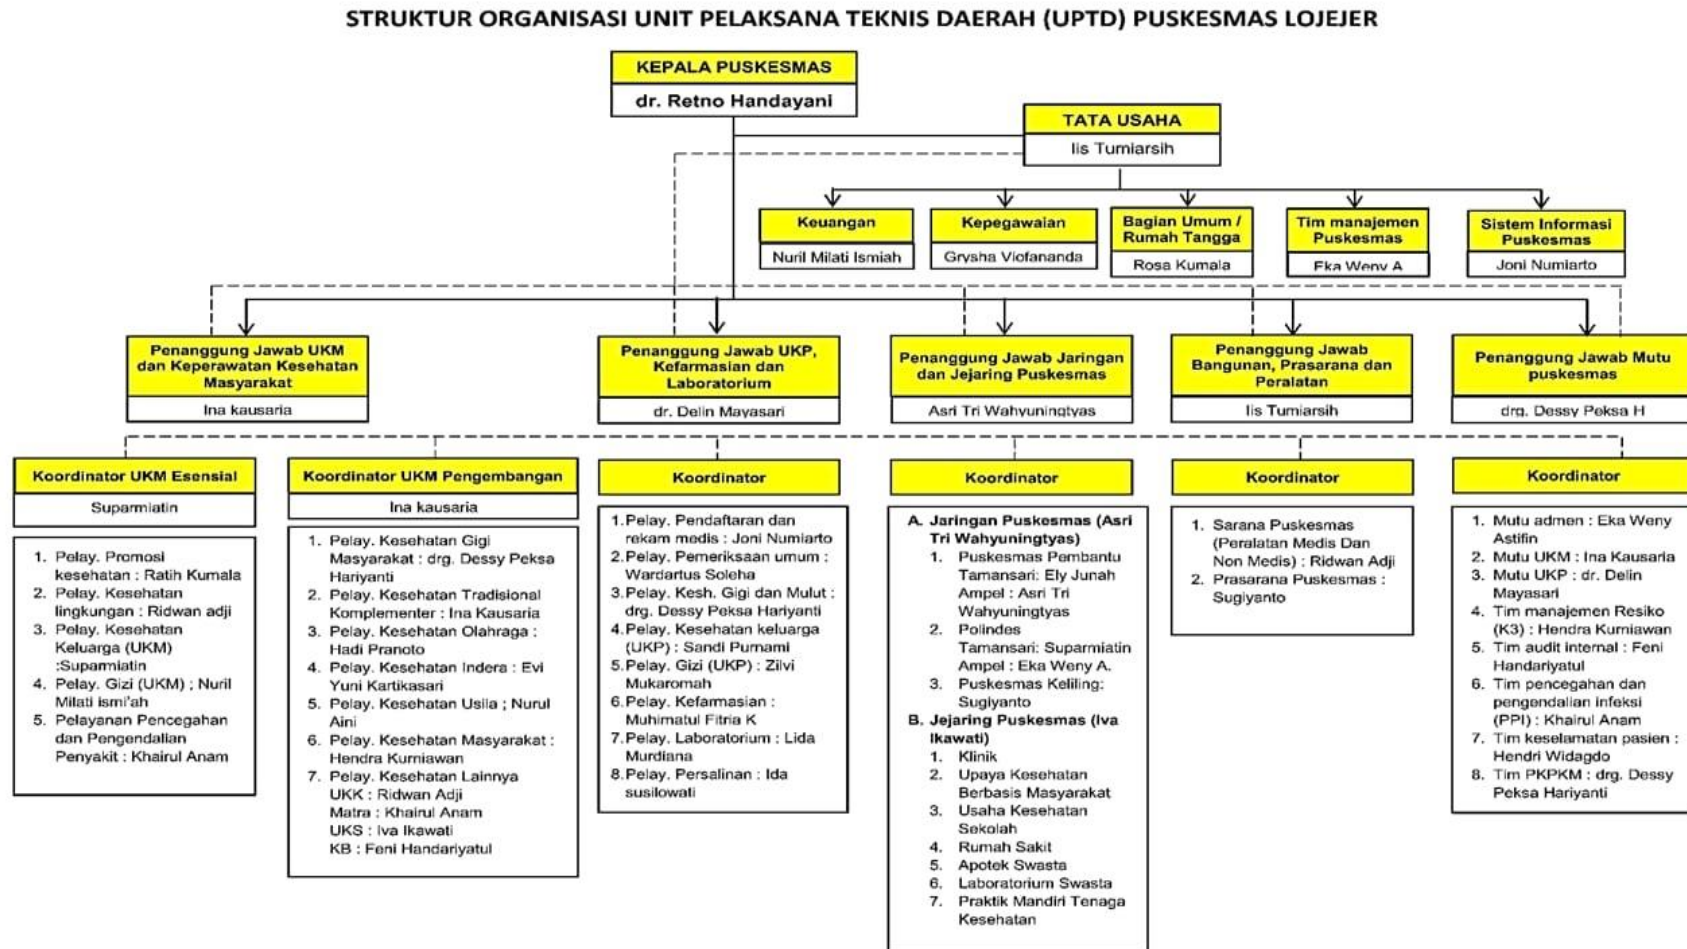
STRUKTUR ORGANISASI UNIT PELAKSANA TEKNIS DAERAH (UPTD) PUSKESMAS LOJEJER

KEPALA PUSKESMAS
dr. Retno Handayani

TATA USAHA
Iis Tumiarsih

Keuangan
Nuril Milati Ismiah

Kepegawaian
Grysha Viofananda

Bagian Umum / Rumah Tangga
Rosa Kumala

Tim manajemen Puskesmas
Eka Weny A

Sistem Informasi Puskesmas
Joni Numiarto

Penanggung Jawab UKM dan Keperawatan Kesehatan Masyarakat
Ina kausaria

Penanggung Jawab UKP, Kefarmasian dan Laboratorium
dr. Delin Mayasari

Penanggung Jawab Jaringan dan Jejaring Puskesmas
Asri Tri Wahyuningtyas

Penanggung Jawab Bangunan, Prasarana dan Peralatan
Iis Tumiarsih

Penanggung Jawab Mutu puskesmas
drg. Dessy Peksa H

Koordinator UKM Esensial
Suparmiatin

1. Pelay. Promosi kesehatan : Ratih Kumala
2. Pelay. Kesehatan lingkungan : Ridwan adji
3. Pelay. Kesehatan Keluarga (UKM) :Suparmiatin
4. Pelay. Gizi (UKM) ; Nuril Milati ismi'ah
5. Pelayanan Pencegahan dan Pengendalian Penyakit : Khairul Anam

Koordinator UKM Pengembangan
Ina kausaria

1. Pelay. Kesehatan Gigi Masyarakat : drg. Dessy Peksa Hariyanti
2. Pelay. Kesehatan Tradisional Komplementer : Ina Kausaria
3. Pelay. Kesehatan Olahraga : Hadi Pranoto
4. Pelay. Kesehatan Indera : Evi Yuni Kartikasari
5. Pelay. Kesehatan Usila ; Nurul Aini
6. Pelay. Kesehatan Masyarakat : Hendra Kurniawan
7. Pelay. Kesehatan Lainnya
UKK : Ridwan Adji
Matra : Khairul Anam
UKS : Iva Ikawati
KB : Feni Handariyatul

Koordinator

1. Pelay. Pendaftaran dan rekam medis : Joni Numiarto
2. Pelay. Pemeriksaan umum : Wardartus Soleha
3. Pelay. Kesh. Gigi dan Mulut : drg. Dessy Peksa Hariyanti
4. Pelay. Kesehatan keluarga (UKP) : Sandi Purnami
5. Pelay. Gizi (UKP) : Zilvi Mukaromah
6. Pelay. Kefarmasian : Muhimatul Fitria K
7. Pelay. Laboratorium : Lida Murdiana
8. Pelay. Persalinan : Ida susilowati

Koordinator

A. Jaringan Puskesmas (Asri Tri Wahyuningtyas)
1. Puskesmas Pembantu Tamansari: Ely Junah Ampel : Asri Tri Wahyuningtyas
2. Polindes Tamansari: Suparmiatin Ampel : Eka Weny A.
3. Puskesmas Keliling: Sugiyanto
B. Jejaring Puskesmas (Iva Ikawati)
1. Klinik
2. Upaya Kesehatan Berbasis Masyarakat
3. Usaha Kesehatan Sekolah
4. Rumah Sakit
5. Apotek Swasta
6. Laboratorium Swasta
7. Praktik Mandiri Tenaga Kesehatan

Koordinator

1. Sarana Puskesmas (Peralatan Medis Dan Non Medis) : Ridwan Adji
2. Prasarana Puskesmas : Sugiyanto

Koordinator

1. Mutu admen : Eka Weny Astifin
2. Mutu UKM : Ina Kausaria
3. Mutu UKP : dr. Delin Mayasari
4. Tim manajemen Resiko (K3) : Hendra Kurniawan
5. Tim audit internal : Feni Handariyatul
6. Tim pencegahan dan pengendalian infeksi (PPI) : Khairul Anam
7. Tim keselamatan pasien : Hendri Widagdo
8. Tim PKPKM : drg. Dessy Peksa Hariyanti